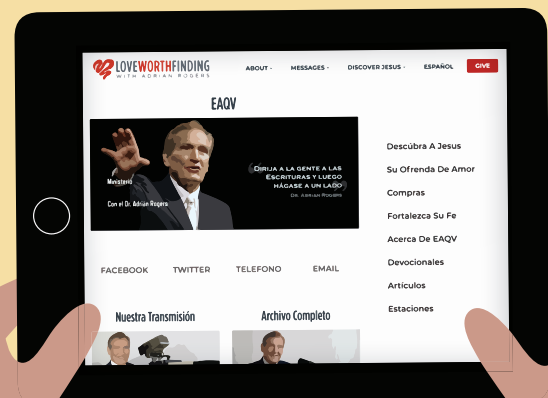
LOVEWORTHFINDING
WITH ADRIAN ROGERS

ABOUT · MESSAGES · DISCOVER JESUS · ESPAÑOL GIVE

EAQV

Ministerio

Con el Dr. Adrian Rogers

"Dirija a la gente a las Escrituras y luego hágase a un lado"
Dr. Adrian Rogers

FACEBOOK TWITTER TELEFONO EMAIL

Nuestra Transmisión

Archivo Completo

Descúbra A Jesus

Su Ofrenda De Amor

Compras

Fortalezca Su Fe

Acerca De EAQV

Devocionales

Artículos

Estaciones